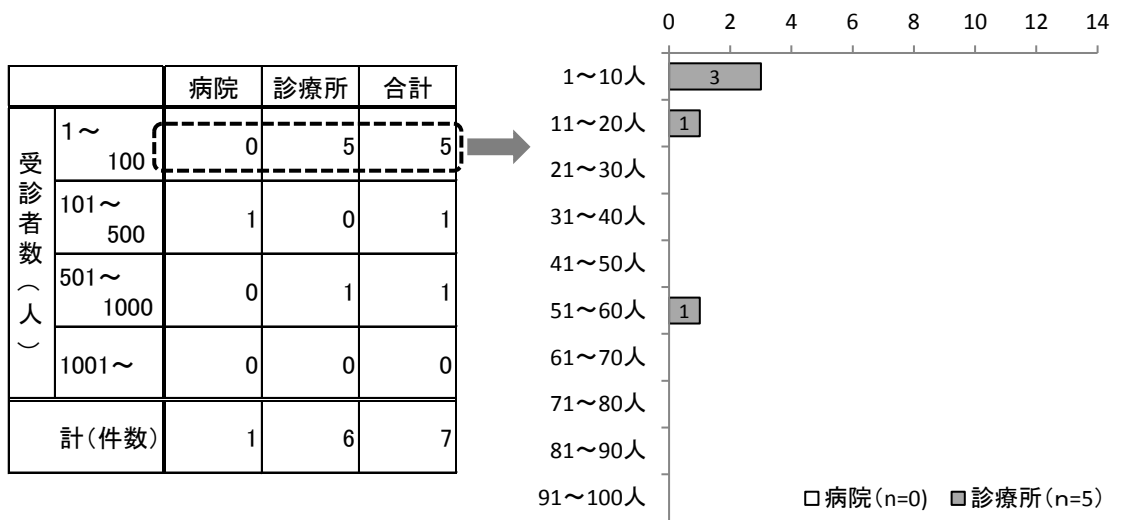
| | | 病院 | 診療所 | 合計 |
|---|---|---|---|---|
| 受診者数（人） | 1～100 | 0 | 5 | 5 |
| | 101～500 | 1 | 0 | 1 |
| | 501～1000 | 0 | 1 | 1 |
| | 1001～ | 0 | 0 | 0 |
| 計（件数） | | 1 | 6 | 7 |

0 2 4 6 8 10 12 14

1～10人 3
11～20人 1
21～30人
31～40人
41～50人
51～60人 1
61～70人
71～80人
81～90人
91～100人

□病院（n=0） ■診療所（n=5）